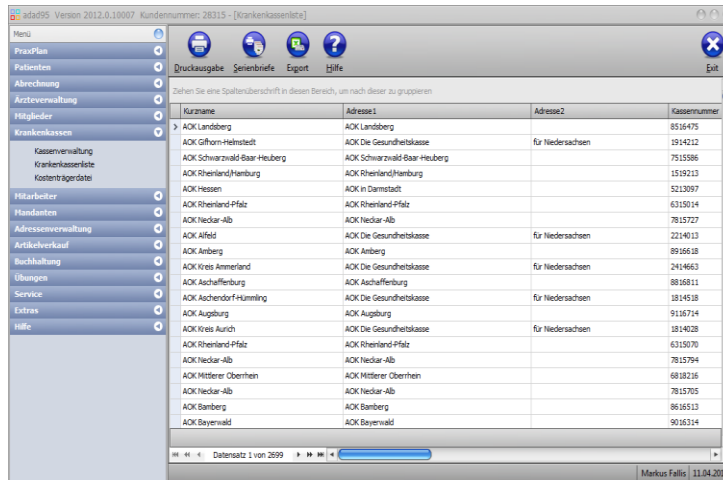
adad95 Version 2012.0.10007 Kundennummer: 28315 - [Krankenkassenliste]

Menü
PraxPlan
Patienten
Abrechnung
Ärzteverwaltung
Mitglieder
Krankenkassen
Kassenverwaltung
Krankenkassenliste
Kostenträgerdatei
Mitarbeiter
Mandanten
Adressenverwaltung
Artikelverkauf
Buchhaltung
Übungen
Service
Extras
Hilfe

Druckausgabe Serienbriefe Export Hilfe Exit

Ziehen Sie eine Spaltenüberschrift in diesen Bereich, um nach dieser zu gruppieren

| Kurzname | Adresse1 | Adresse2 | Kassennummer |
|---|---|---|---|
| AOK Landsberg | AOK Landsberg | | 8516475 |
| AOK Gifhorn-Helmstedt | AOK Die Gesundheitskasse | für Niedersachsen | 1914212 |
| AOK Schwarzwald-Baar-Heuberg | AOK Schwarzwald-Baar-Heuberg | | 7515586 |
| AOK Rheinland/Hamburg | AOK Rheinland/Hamburg | | 1519213 |
| AOK Hessen | AOK in Darmstadt | | 5213097 |
| AOK Rheinland-Pfalz | AOK Rheinland-Pfalz | | 6315014 |
| AOK Neckar-Alb | AOK Neckar-Alb | | 7815727 |
| AOK Alfeld | AOK Die Gesundheitskasse | für Niedersachsen | 2214013 |
| AOK Amberg | AOK Amberg | | 8916618 |
| AOK Kreis Ammerland | AOK Die Gesundheitskasse | für Niedersachsen | 2414663 |
| AOK Aschaffenburg | AOK Aschaffenburg | | 8816811 |
| AOK Aschendorf-Hümmling | AOK Die Gesundheitskasse | für Niedersachsen | 1814518 |
| AOK Augsburg | AOK Augsburg | | 9116714 |
| AOK Kreis Aurich | AOK Die Gesundheitskasse | für Niedersachsen | 1814028 |
| AOK Rheinland-Pfalz | AOK Rheinland-Pfalz | | 6315070 |
| AOK Neckar-Alb | AOK Neckar-Alb | | 7815794 |
| AOK Mittlerer Oberrhein | AOK Mittlerer Oberrhein | | 6818216 |
| AOK Neckar-Alb | AOK Neckar-Alb | | 7815705 |
| AOK Bamberg | AOK Bamberg | | 8616513 |
| AOK Bayerwald | AOK Bayerwald | | 9016314 |

Datensatz 1 von 2699

Markus Fallis 11.04.20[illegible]